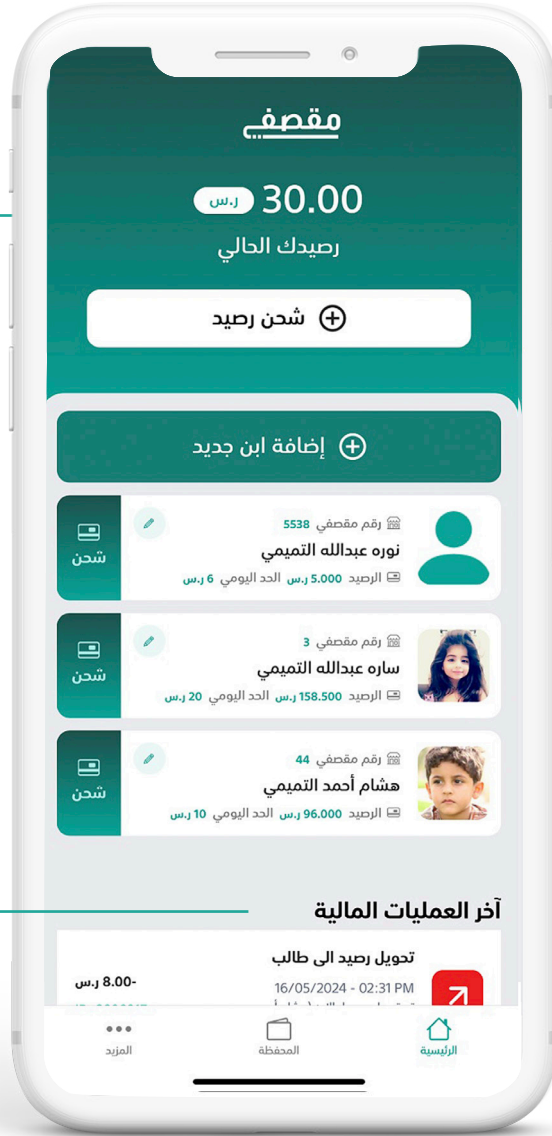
مقصفي

30.00 ر.س
رصيدك الحالي

شحن رصيد

إضافة ابن جديد

رقم مقصفي 5538
نوره عبدالله التميمي
الرصيد 5.000 ر.س الحد اليومي 6 ر.س
شحن

رقم مقصفي 3
ساره عبدالله التميمي
الرصيد 158.500 ر.س الحد اليومي 20 ر.س
شحن

رقم مقصفي 44
هشام أحمد التميمي
الرصيد 96.000 ر.س الحد اليومي 10 ر.س
شحن

آخر العمليات المالية

تحويل رصيد الى طالب
16/05/2024 - 02:31 PM
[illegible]
-8.00 ر.س
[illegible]

الرئيسية
المحفظة
المزيد